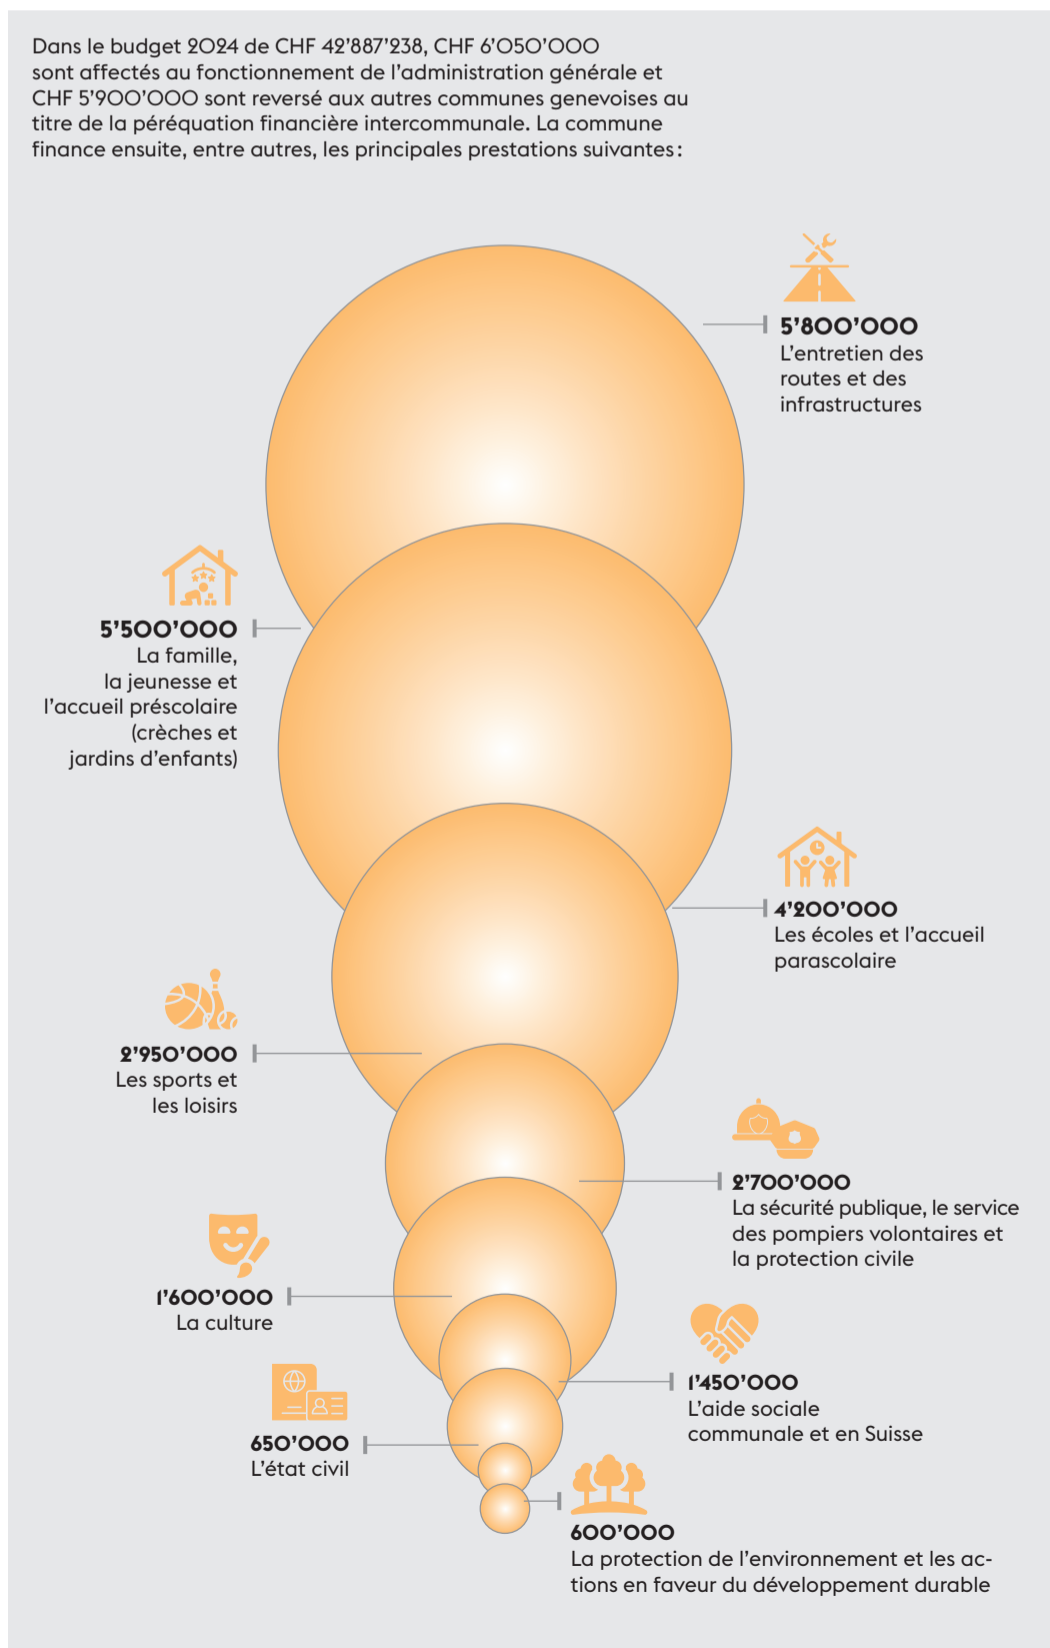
Dans le budget 2024 de CHF 42'887'238, CHF 6'050'000 sont affectés au fonctionnement de l'administration générale et CHF 5'900'000 sont reversé aux autres communes genevoises au titre de la péréquation financière intercommunale. La commune finance ensuite, entre autres, les principales prestations suivantes :

5'800'000
L'entretien des routes et des infrastructures

5'500'000
La famille, la jeunesse et l'accueil préscolaire (crèches et jardins d'enfants)

4'200'000
Les écoles et l'accueil parascolaire

2'950'000
Les sports et les loisirs

2'700'000
La sécurité publique, le service des pompiers volontaires et la protection civile

1'600'000
La culture

1'450'000
L'aide sociale communale et en Suisse

650'000
L'état civil

600'000
La protection de l'environnement et les actions en faveur du développement durable